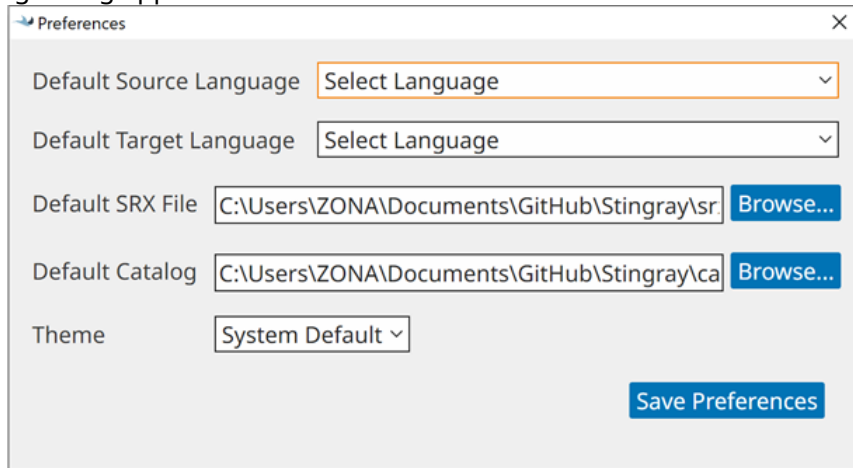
Preferences

×

Default Source Language
Select Language

Default Target Language
Select Language

Default SRX File
C:\Users\ZONA\Documents\GitHub\Stingray\sr
Browse...

Default Catalog
C:\Users\ZONA\Documents\GitHub\Stingray\ca
Browse...

Theme
System Default

Save Preferences